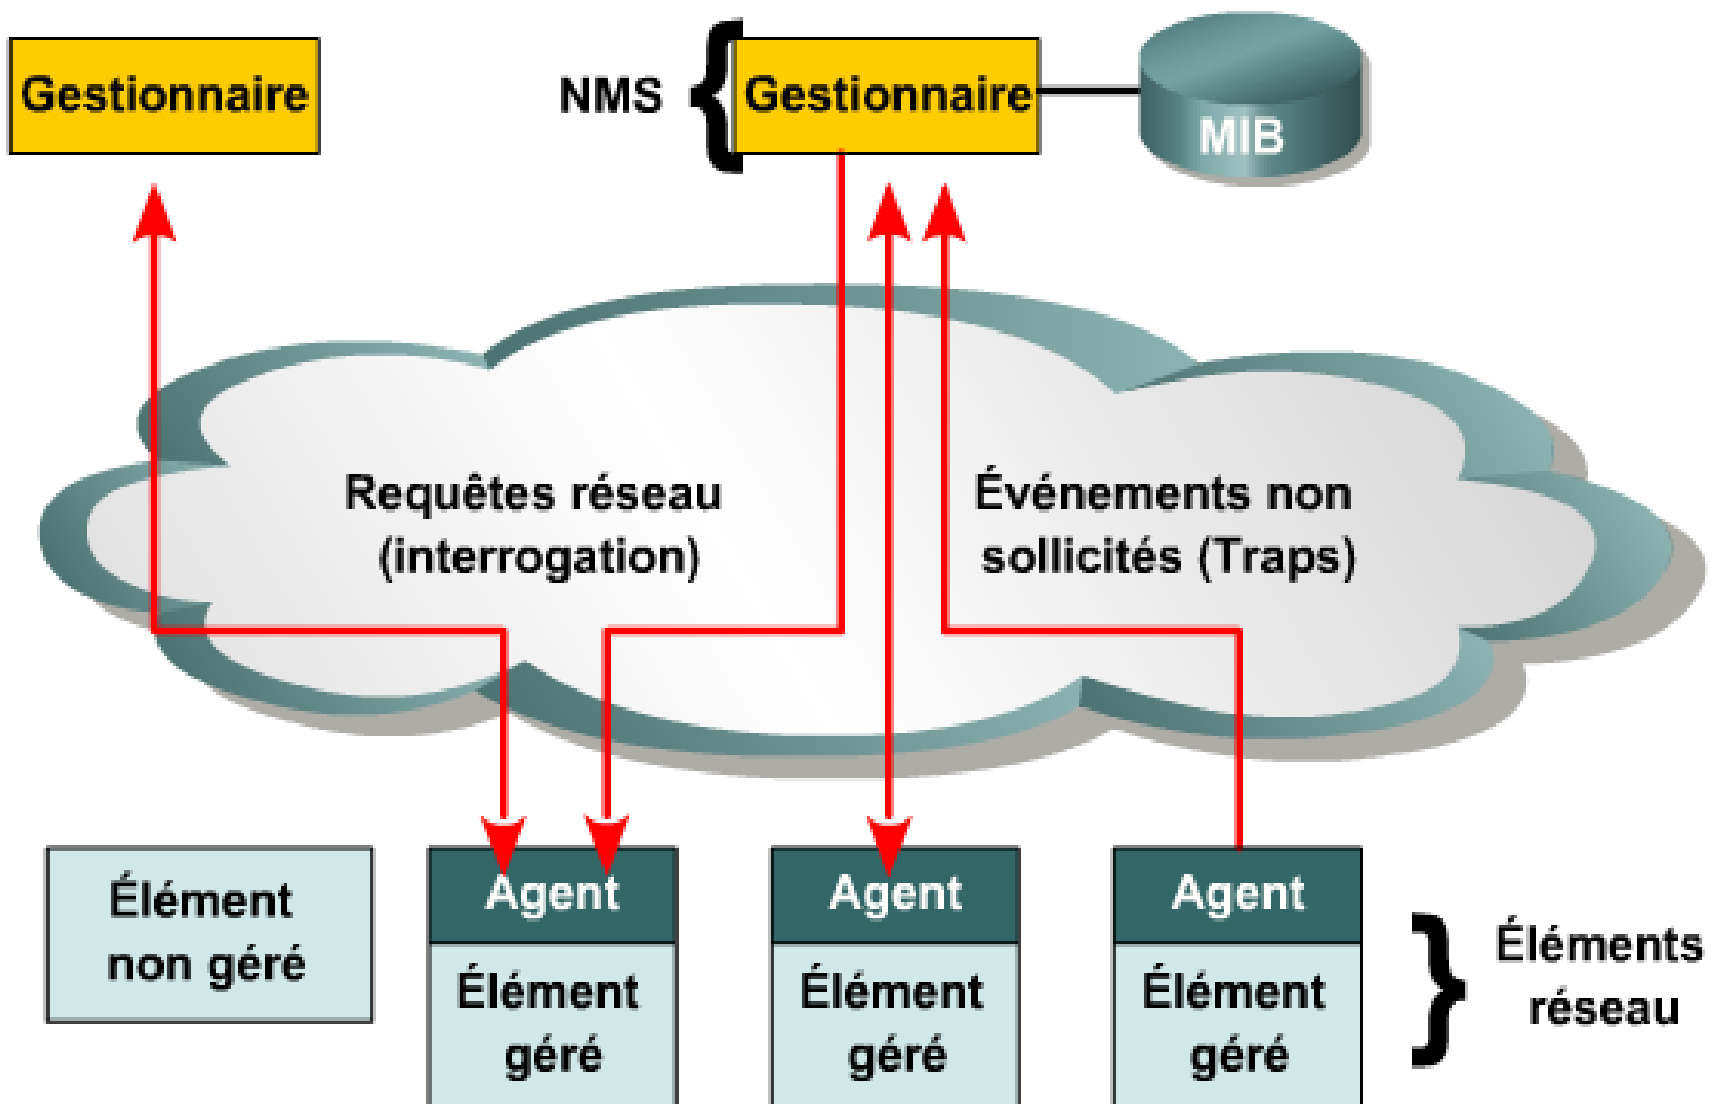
Gestionnaire

NMS

Gestionnaire

MIB

Requêtes réseau (interrogation)

Événements non sollicités (Traps)

Élément non géré

Agent

Élément géré

Agent

Élément géré

Agent

Élément géré

Éléments réseau